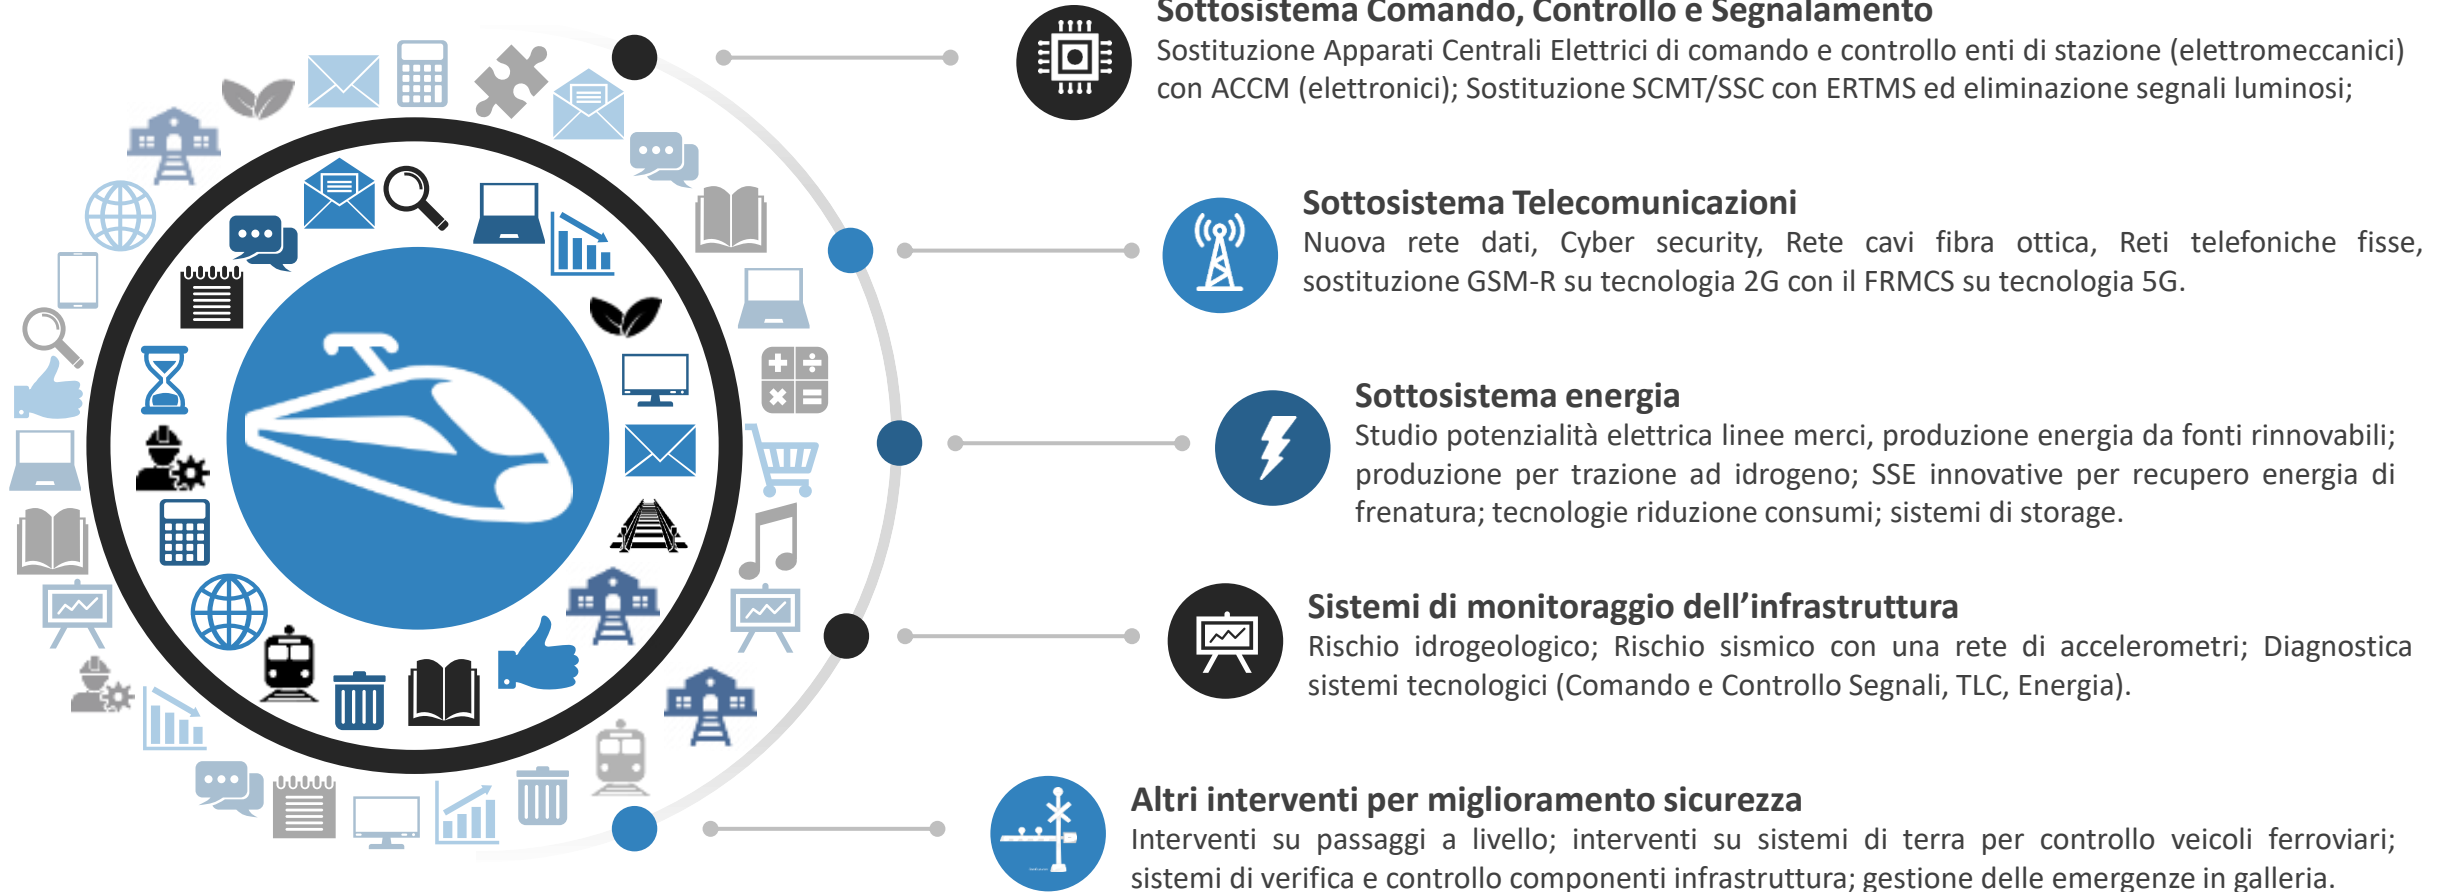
Sottosistema Comando, Controllo e Segnalamento
Sostituzione Apparati Centrali Elettrici di comando e controllo enti di stazione (elettromeccanici) con ACCM (elettronici); Sostituzione SCMT/SSC con ERTMS ed eliminazione segnali luminosi;

Sottosistema Telecomunicazioni
Nuova rete dati, Cyber security, Rete cavi fibra ottica, Reti telefoniche fisse, sostituzione GSM-R su tecnologia 2G con il FRMCS su tecnologia 5G.

Sottosistema energia
Studio potenzialità elettrica linee merci, produzione energia da fonti rinnovabili; produzione per trazione ad idrogeno; SSE innovative per recupero energia di frenatura; tecnologie riduzione consumi; sistemi di storage.

Sistemi di monitoraggio dell’infrastruttura
Rischio idrogeologico; Rischio sismico con una rete di accelerometri; Diagnostica sistemi tecnologici (Comando e Controllo Segnali, TLC, Energia).

Altri interventi per miglioramento sicurezza
Interventi su passaggi a livello; interventi su sistemi di terra per controllo veicoli ferroviari; sistemi di verifica e controllo componenti infrastruttura; gestione delle emergenze in galleria.